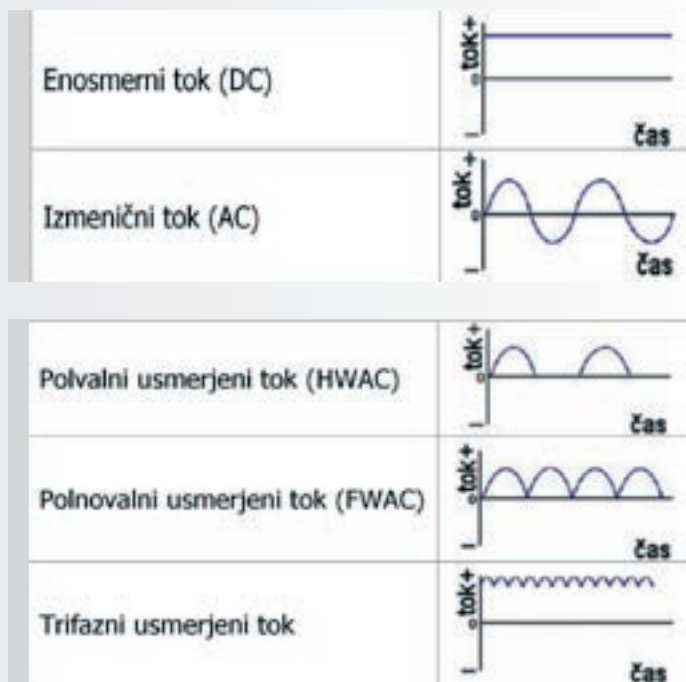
| | |
|---|---|
| Enosmerni tok (DC) | tok + 0 – čas |
| Izmenični tok (AC) | tok + 0 – čas |

| | |
|---|---|
| Polvalni usmerjeni tok (HWAC) | tok + 0 čas |
| Polnovalni usmerjeni tok (FWAC) | tok + 0 – čas |
| Trifazni usmerjeni tok | tok + 0 – čas |